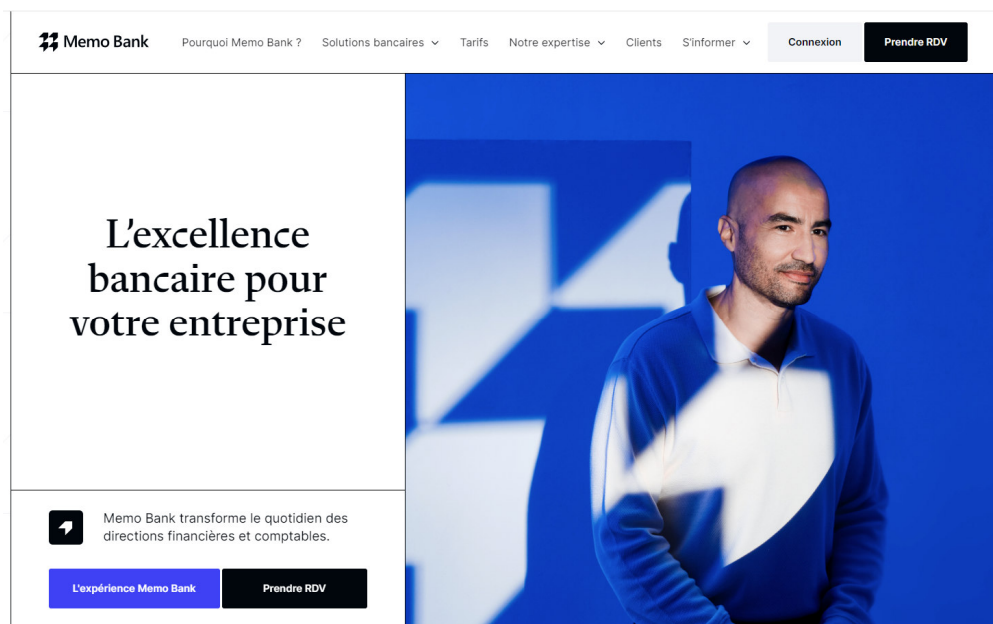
Memo Bank Pourquoi Memo Bank ? Solutions bancaires Tarifs Notre expertise Clients S'informer Connexion Prendre RDV

L’excellence bancaire pour votre entreprise

Memo Bank transforme le quotidien des directions financières et comptables.

L'expérience Memo Bank Prendre RDV